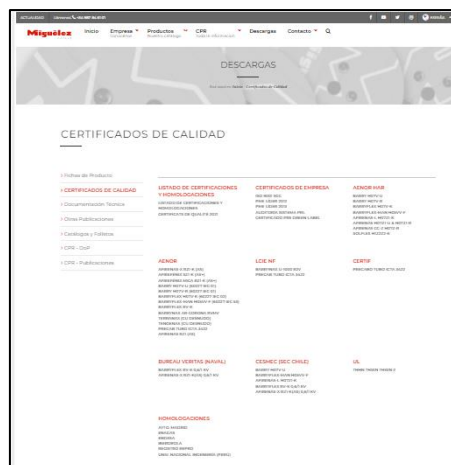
Miguélez Inicio Empresa Productos CPR Descargas Contacto

DESCARGAS

CERTIFICADOS DE CALIDAD

> Fichas de Producto
> CERTIFICADOS DE CALIDAD
> Documentación Técnica
> Otras Publicaciones
> Catálogos y Folletos
> CPR - DoP
> CPR - Publicaciones

LISTADO DE CERTIFICACIONES Y HOMOLOGACIONES

CERTIFICADOS DE EMPRESA

AENOR MAR

AENOR

LCIE NF

CERTIF

BUREAU VERITAS (NAVAL)

CESMEC (SEC CHILE)

UL

HOMOLOGACIONES

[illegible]